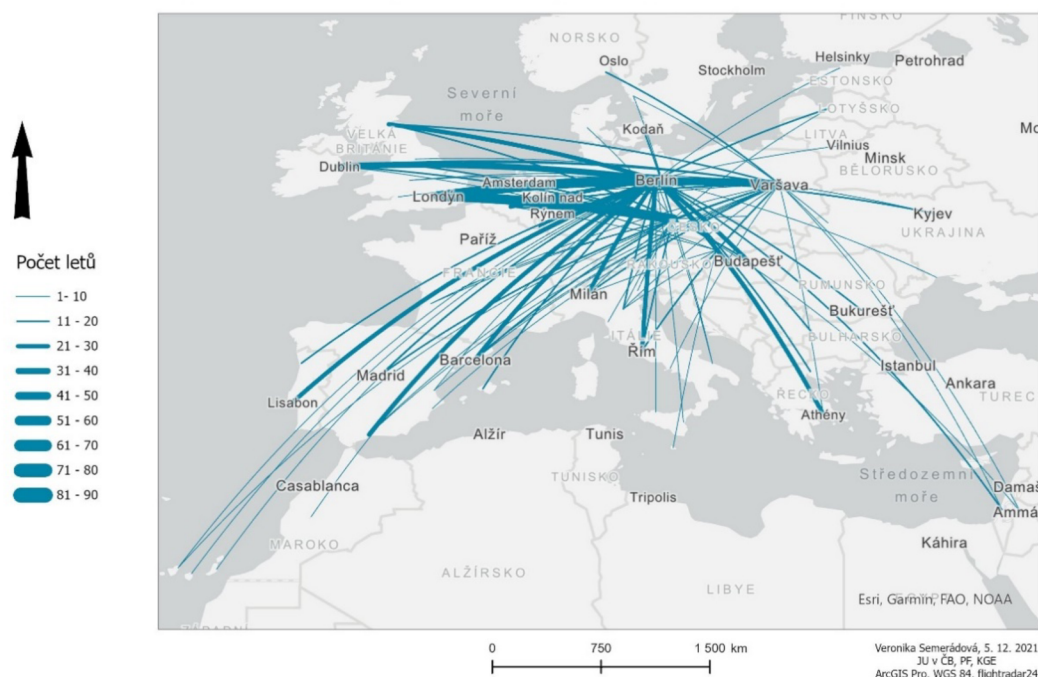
Počet letů
1- 10
11 - 20
21 - 30
31 - 40
41 - 50
51 - 60
61 - 70
71 - 80
81 - 90

FINSKO
NORSKO
Oslo
Helsinky
Petrohrad
Stockholm
ESTONSKO
Severní moře
LOTYŠSKO
Mo
VELKÁ BRITÁNIE
Kodaň
LITVA
Vilnius
Minsk
Dublin
BĚLORUSKO
Amsterdam
Berlín
Varšava
Londýn
Kolín nad Rýnem
Kyjev
ČESKO
UKRAJINA
Paříž
FRANCIE
RAKOUSKO
Budapešť
RUMUNSKO
Milán
Bukurešť
ITÁLIE
BULHARSKO
Barcelona
Řím
Istanbul
Madrid
Ankara
Lisabon
ŘECKO
TUREC
Athény
Alžír
Tunis
TUNISKO
Středozemní moře
Damaš
Casablanca
Tripolis
Ammá
MAROKO
Káhira
ALŽÍRSKO
LIBYE
Esri, Garmin, FAO, NOAA
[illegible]

0
750
1 500 km

Veronika Semerádová, 5. 12. 2021
JU v ČB, PF, KGE
ArcGIS Pro, WGS 84, flightradar24